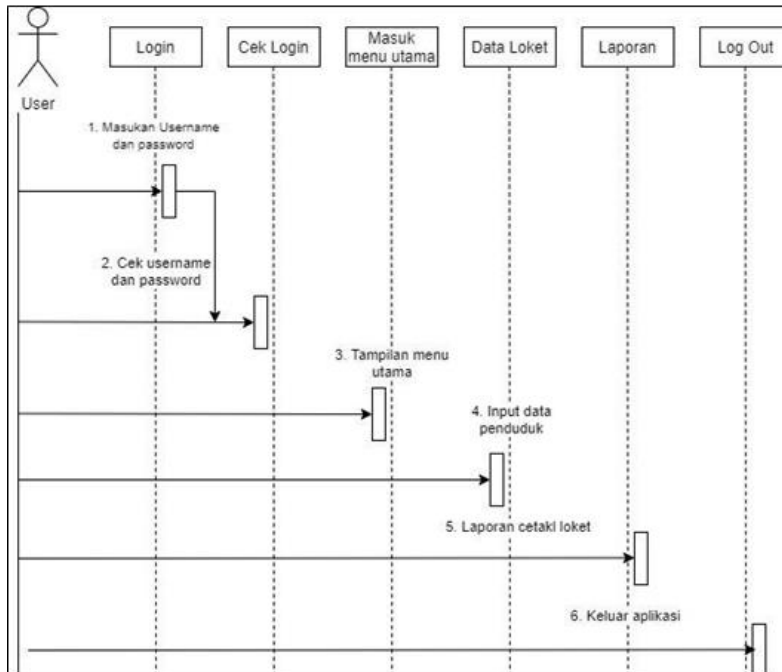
User

Login

Cek Login

Masuk menu utama

Data Loket

Laporan

Log Out

1. Masukan Username dan password

2. Cek username dan password

3. Tampilan menu utama

4. Input data penduduk

5. Laporan cetakl loket

6. Keluar aplikasi